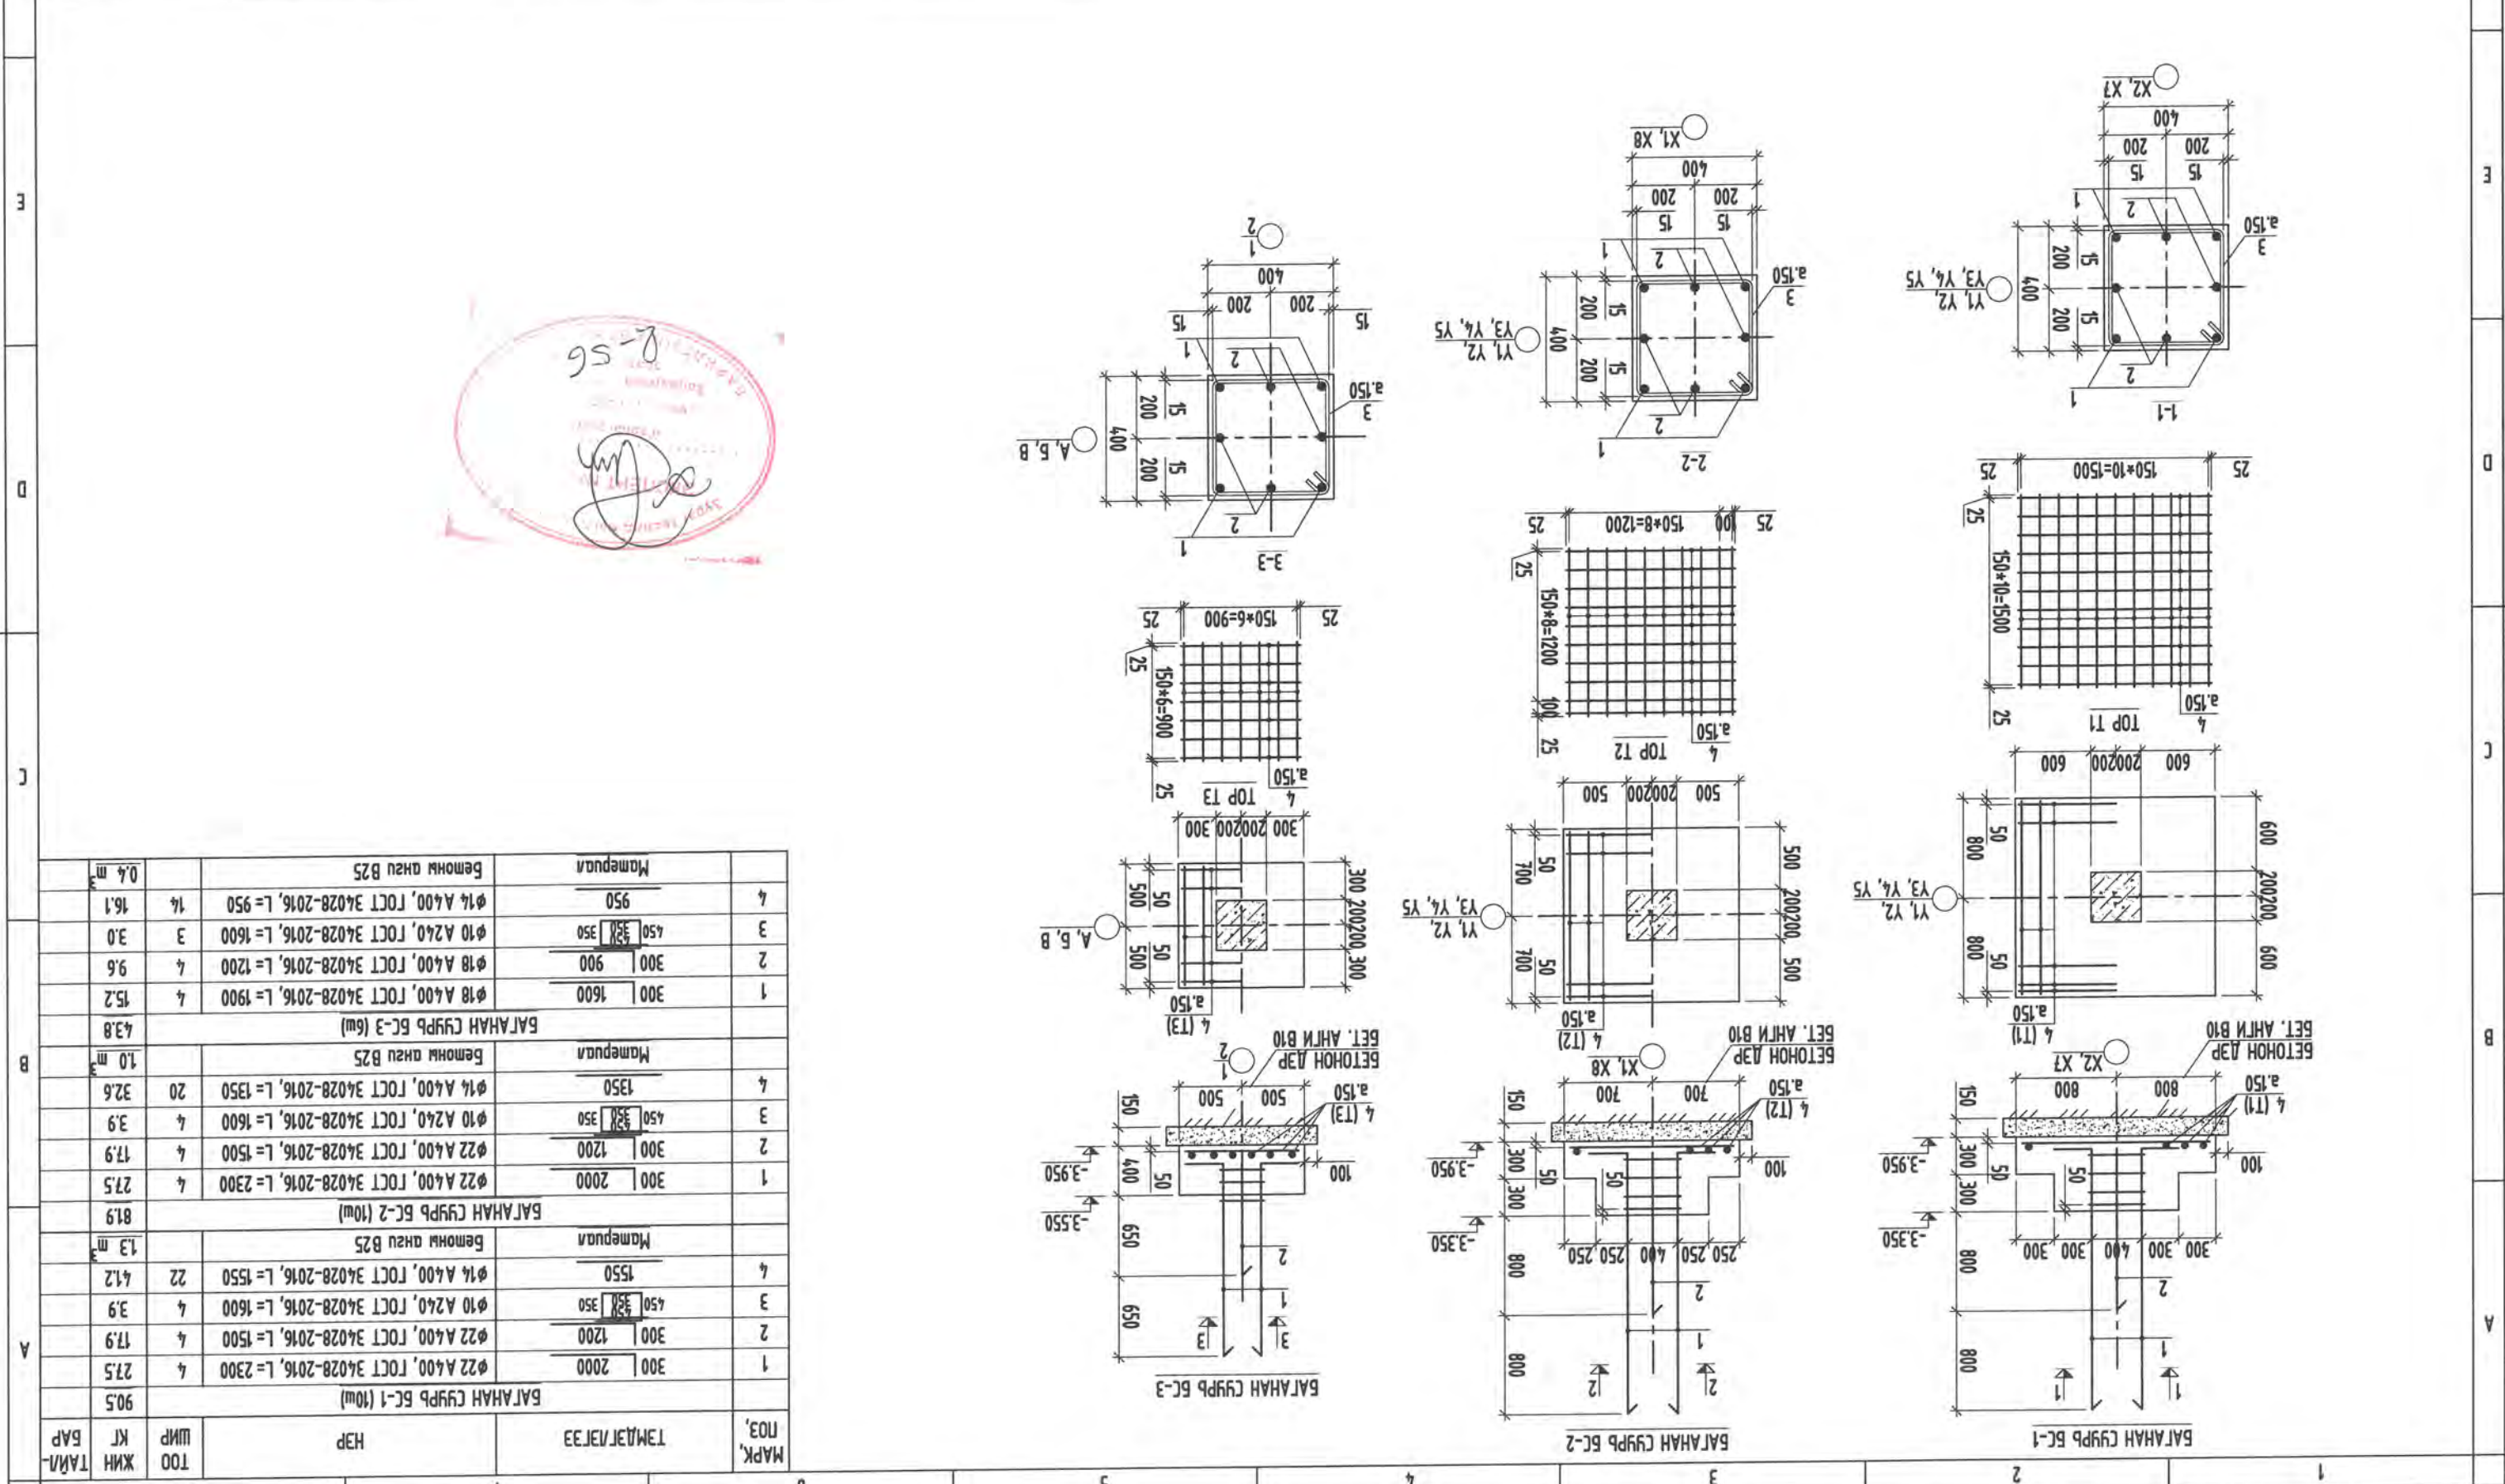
БАГАНАН СУУРЬ БС-1

БАГАНАН СУУРЬ БС-2

БАГАНАН СУУРЬ БС-3

БЕТОНОН ДЭР
БЕТ. АНГИ B10

ТОР Т1
ТОР Т2
ТОР Т3

1-1
2-2
3-3

X2, X7
X1, X8
Y1, Y2, Y3, Y4, Y5
А, Б, В

-3.350
-3.950
-3.550

150*10=1500
150*8=1200
150*6=900

4 (T1) a.150
4 (T2) a.150
4 (T3) a.150
3 a.150

| МАРК, ПОЗ. | ТЭМДЭГЛЭЛ | НЭР | ТОО ШИР | ЖИН КГ | ТАЙЛБАР |
|---|---|---|---|---|---|
| | | БАГАНАН СУУРЬ БС-1 (10ш) | | 90.5 | |
| 1 | 300 2000 | ф22 A400, ГОСТ 34028-2016, L=2300 | 4 | 27.5 | |
| 2 | 300 1200 | ф22 A400, ГОСТ 34028-2016, L=1500 | 4 | 17.9 | |
| 3 | 450 350 | ф10 A240, ГОСТ 34028-2016, L=1600 | 4 | 3.9 | |
| 4 | 1550 | ф14 A400, ГОСТ 34028-2016, L=1550 | 22 | 41.2 | |
| | Материал | Бетон анги B25 | | 1.3 м³ | |
| | | БАГАНАН СУУРЬ БС-2 (10ш) | | 81.9 | |
| 1 | 300 2000 | ф22 A400, ГОСТ 34028-2016, L=2300 | 4 | 27.5 | |
| 2 | 300 1200 | ф22 A400, ГОСТ 34028-2016, L=1500 | 4 | 17.9 | |
| 3 | 450 350 | ф10 A240, ГОСТ 34028-2016, L=1600 | 4 | 3.9 | |
| 4 | 1350 | ф14 A400, ГОСТ 34028-2016, L=1350 | 20 | 32.6 | |
| | Материал | Бетон анги B25 | | 1.0 м³ | |
| | | БАГАНАН СУУРЬ БС-3 (6ш) | | 43.8 | |
| 1 | 300 1600 | ф18 A400, ГОСТ 34028-2016, L=1900 | 4 | 15.2 | |
| 2 | 300 900 | ф18 A400, ГОСТ 34028-2016, L=1200 | 4 | 9.6 | |
| 3 | 450 350 | ф10 A240, ГОСТ 34028-2016, L=1600 | 3 | 3.0 | |
| 4 | 950 | ф14 A400, ГОСТ 34028-2016, L=950 | 14 | 16.1 | |
| | Материал | Бетон анги B25 | | 0.4 м³ | |

Q-56

1 2 3 4 5 6
A B C D E